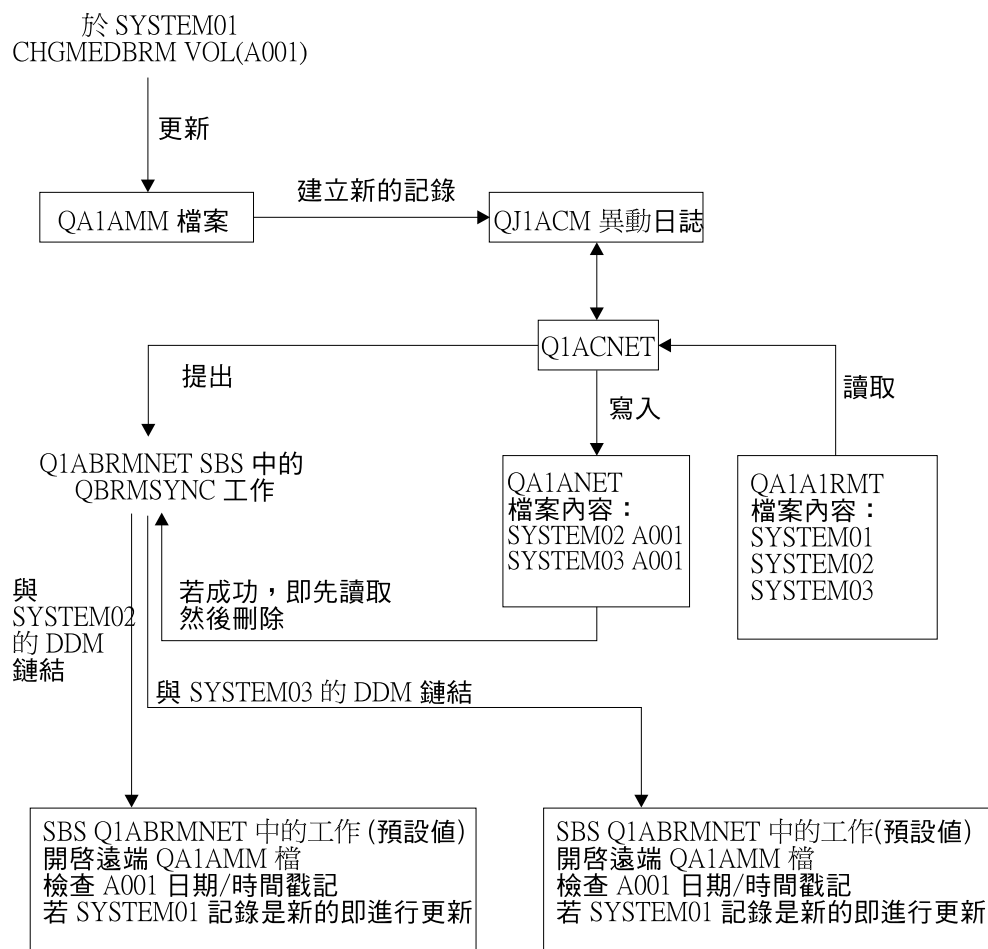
於 SYSTEM01
CHGMEDBRM VOL(A001)

更新

QA1AMM 檔案

建立新的記錄

QJ1ACM 異動日誌

Q1ACNET

提出

寫入

讀取

Q1ABRMNET SBS 中的
QBRMSYNC 工作

QA1ANET
檔案內容：
SYSTEM02 A001
SYSTEM03 A001

QA1A1RMT
檔案內容：
SYSTEM01
SYSTEM02
SYSTEM03

與
SYSTEM02
的 DDM
鏈結

若成功，即先讀取
然後刪除

與 SYSTEM03 的 DDM 鏈結

SBS Q1ABRMNET 中的工作 (預設值)
開啓遠端 QA1AMM 檔
檢查 A001 日期/時間戳記
若 SYSTEM01 記錄是新的即進行更新

SBS Q1ABRMNET 中的工作(預設值)
開啓遠端 QA1AMM 檔
檢查 A001 日期/時間戳記
若 SYSTEM01 記錄是新的即進行更新